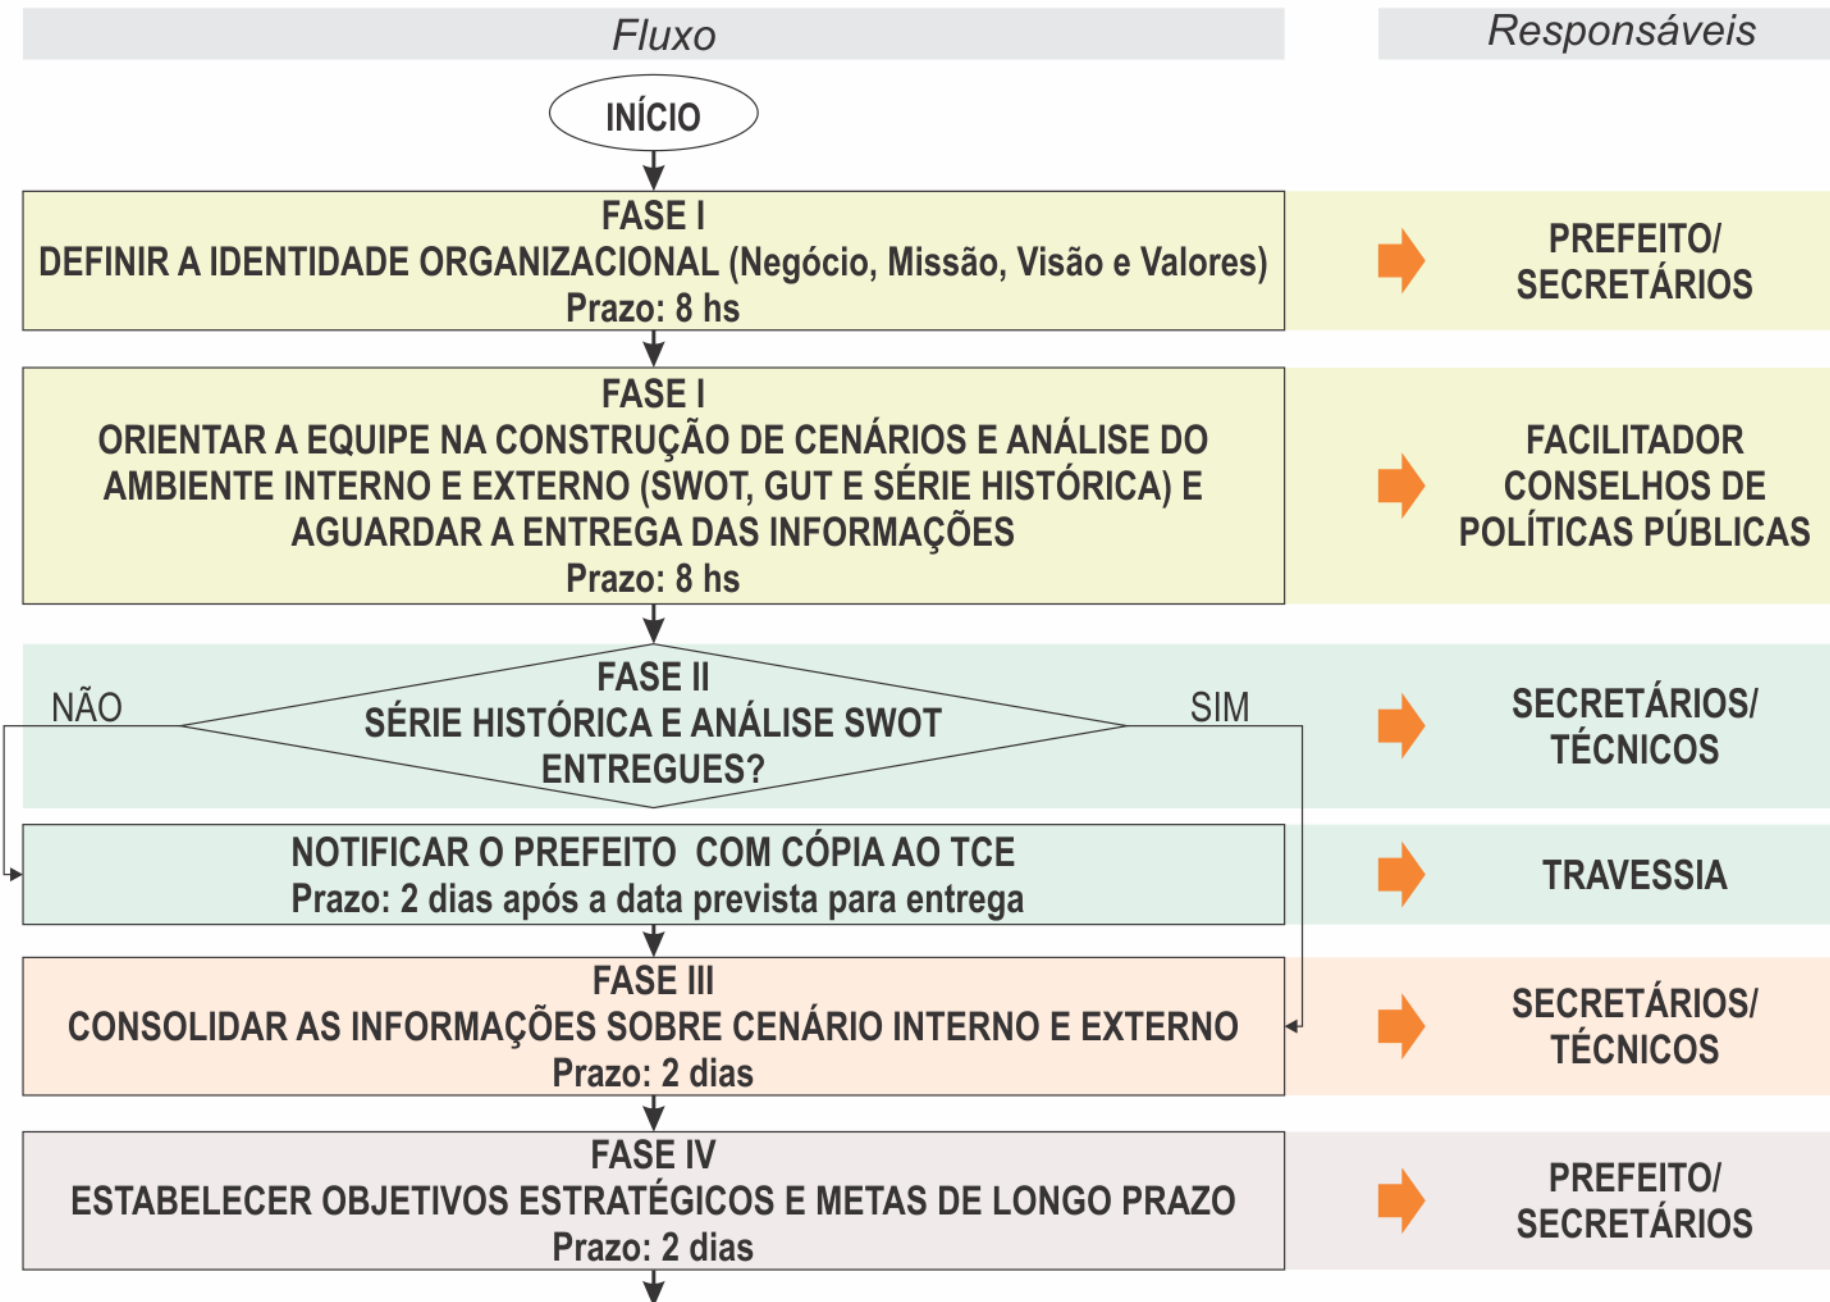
Fluxo

Responsáveis

INÍCIO

FASE I
DEFINIR A IDENTIDADE ORGANIZACIONAL (Negócio, Missão, Visão e Valores)
Prazo: 8 hs

PREFEITO/ SECRETÁRIOS

FASE I
ORIENTAR A EQUIPE NA CONSTRUÇÃO DE CENÁRIOS E ANÁLISE DO AMBIENTE INTERNO E EXTERNO (SWOT, GUT E SÉRIE HISTÓRICA) E AGUARDAR A ENTREGA DAS INFORMAÇÕES
Prazo: 8 hs

FACILITADOR CONSELHOS DE POLÍTICAS PÚBLICAS

NÃO

FASE II
SÉRIE HISTÓRICA E ANÁLISE SWOT ENTREGUES?

SIM

SECRETÁRIOS/ TÉCNICOS

NOTIFICAR O PREFEITO COM CÓPIA AO TCE
Prazo: 2 dias após a data prevista para entrega

TRAVESSIA

FASE III
CONSOLIDAR AS INFORMAÇÕES SOBRE CENÁRIO INTERNO E EXTERNO
Prazo: 2 dias

SECRETÁRIOS/ TÉCNICOS

FASE IV
ESTABELECER OBJETIVOS ESTRATÉGICOS E METAS DE LONGO PRAZO
Prazo: 2 dias

PREFEITO/ SECRETÁRIOS